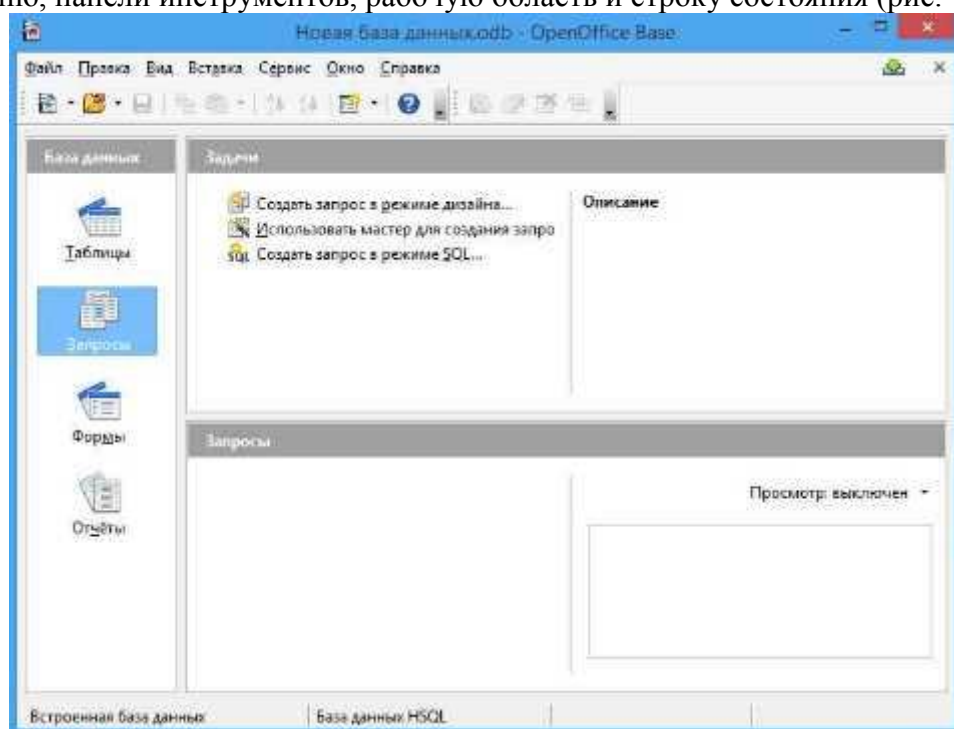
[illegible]но, панели инструментов, рабочую область и строку состояния (рис.

Новая база данных.odb - OpenOffice Base

Файл Правка Вид Вставка Сервис Окно Справка

База данных

Таблицы

Запросы

Формы

Отчёты

Задачи

Создать запрос в режиме дизайна...

Использовать мастер для создания запро

Создать запрос в режиме SQL...

Описание

Запросы

Просмотр: выключен

Встроенная база данных

База данных HSQL